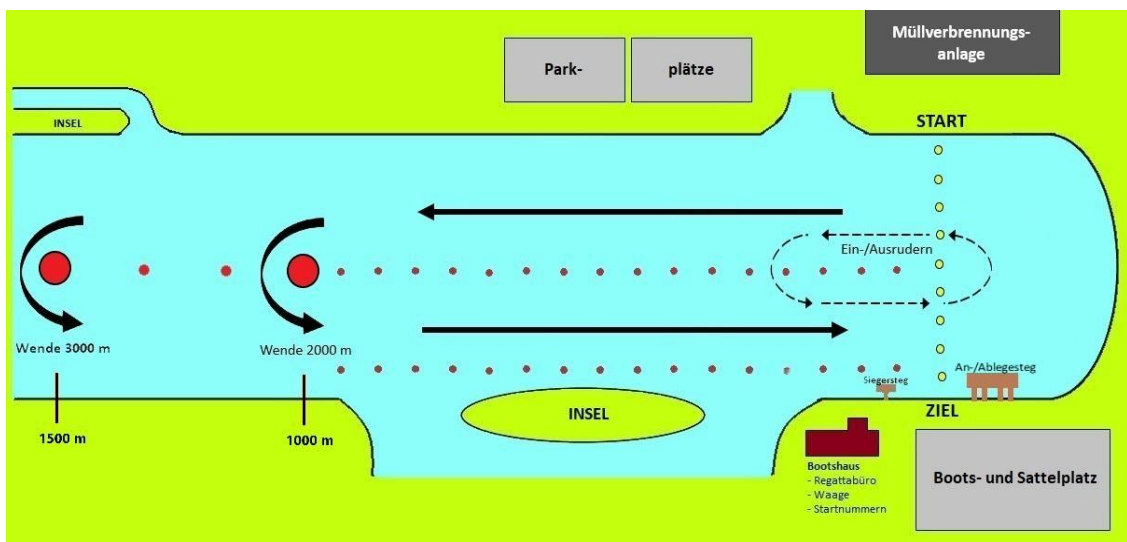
Müllverbrennungsanlage

Park-

plätze

INSEL

START

Ein-/Ausrudern

Wende 3000 m

Wende 2000 m

Siegersteg

An-/Ablegesteg

ZIEL

1500 m

1000 m

INSEL

Bootshaus
- Regattabüro
- Waage
- Startnummern

Boots- und Sattelplatz